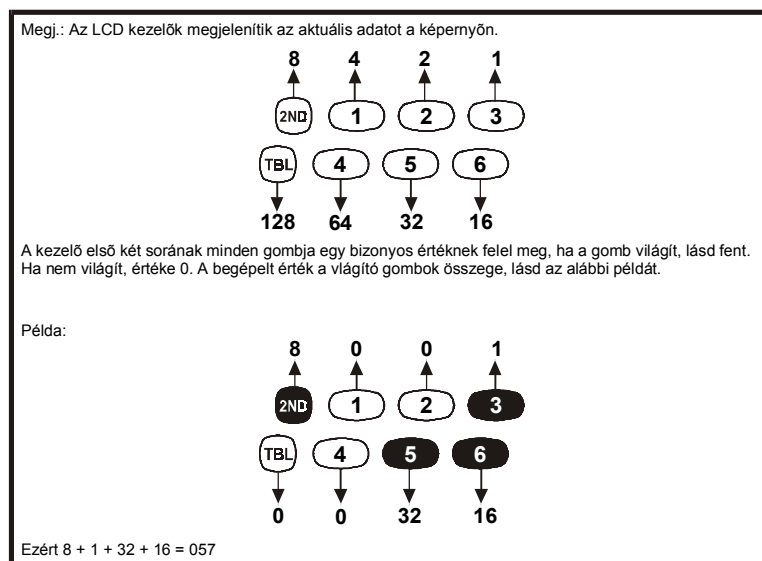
Megj.: Az LCD kezelõk megjelenítik az aktuális adatot a képernyõn.

8 4 2 1

2ND 1 2 3

TBL 4 5 6

128 64 32 16

A kezelõ elsõ két sorának minden gombja egy bizonyos értéknek felel meg, ha a gomb világít, lásd fent. Ha nem világít, értéke 0. A begépelt érték a vlágító gombok összege, lásd az alábbi példát.

Példa:

8 0 0 1

2ND 1 2 3

TBL 4 5 6

0 0 32 16

Ezért 8 + 1 + 32 + 16 = 057